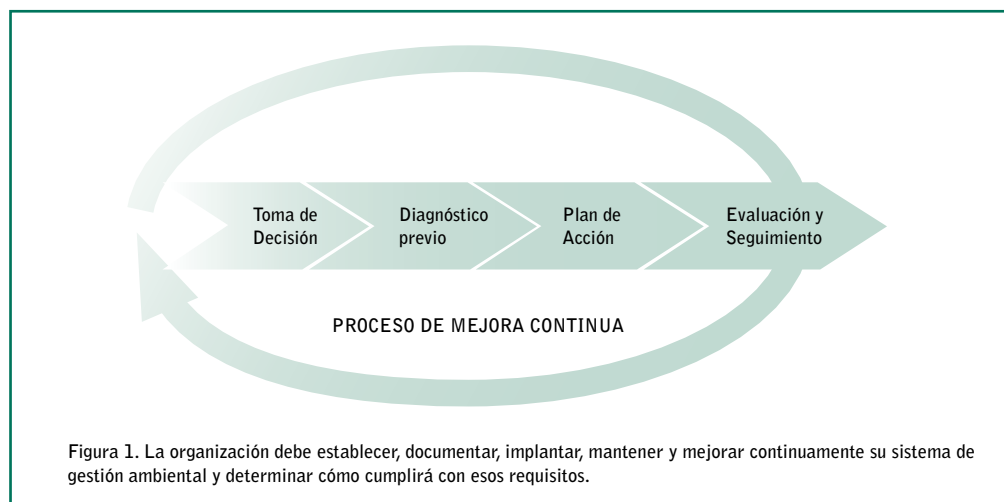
Toma de Decisión

Diagnóstico previo

Plan de Acción

Evaluación y Seguimiento

PROCESO DE MEJORA CONTINUA

Figura 1. La organización debe establecer, documentar, implantar, mantener y mejorar continuamente su sistema de gestión ambiental y determinar cómo cumplirá con esos requisitos.